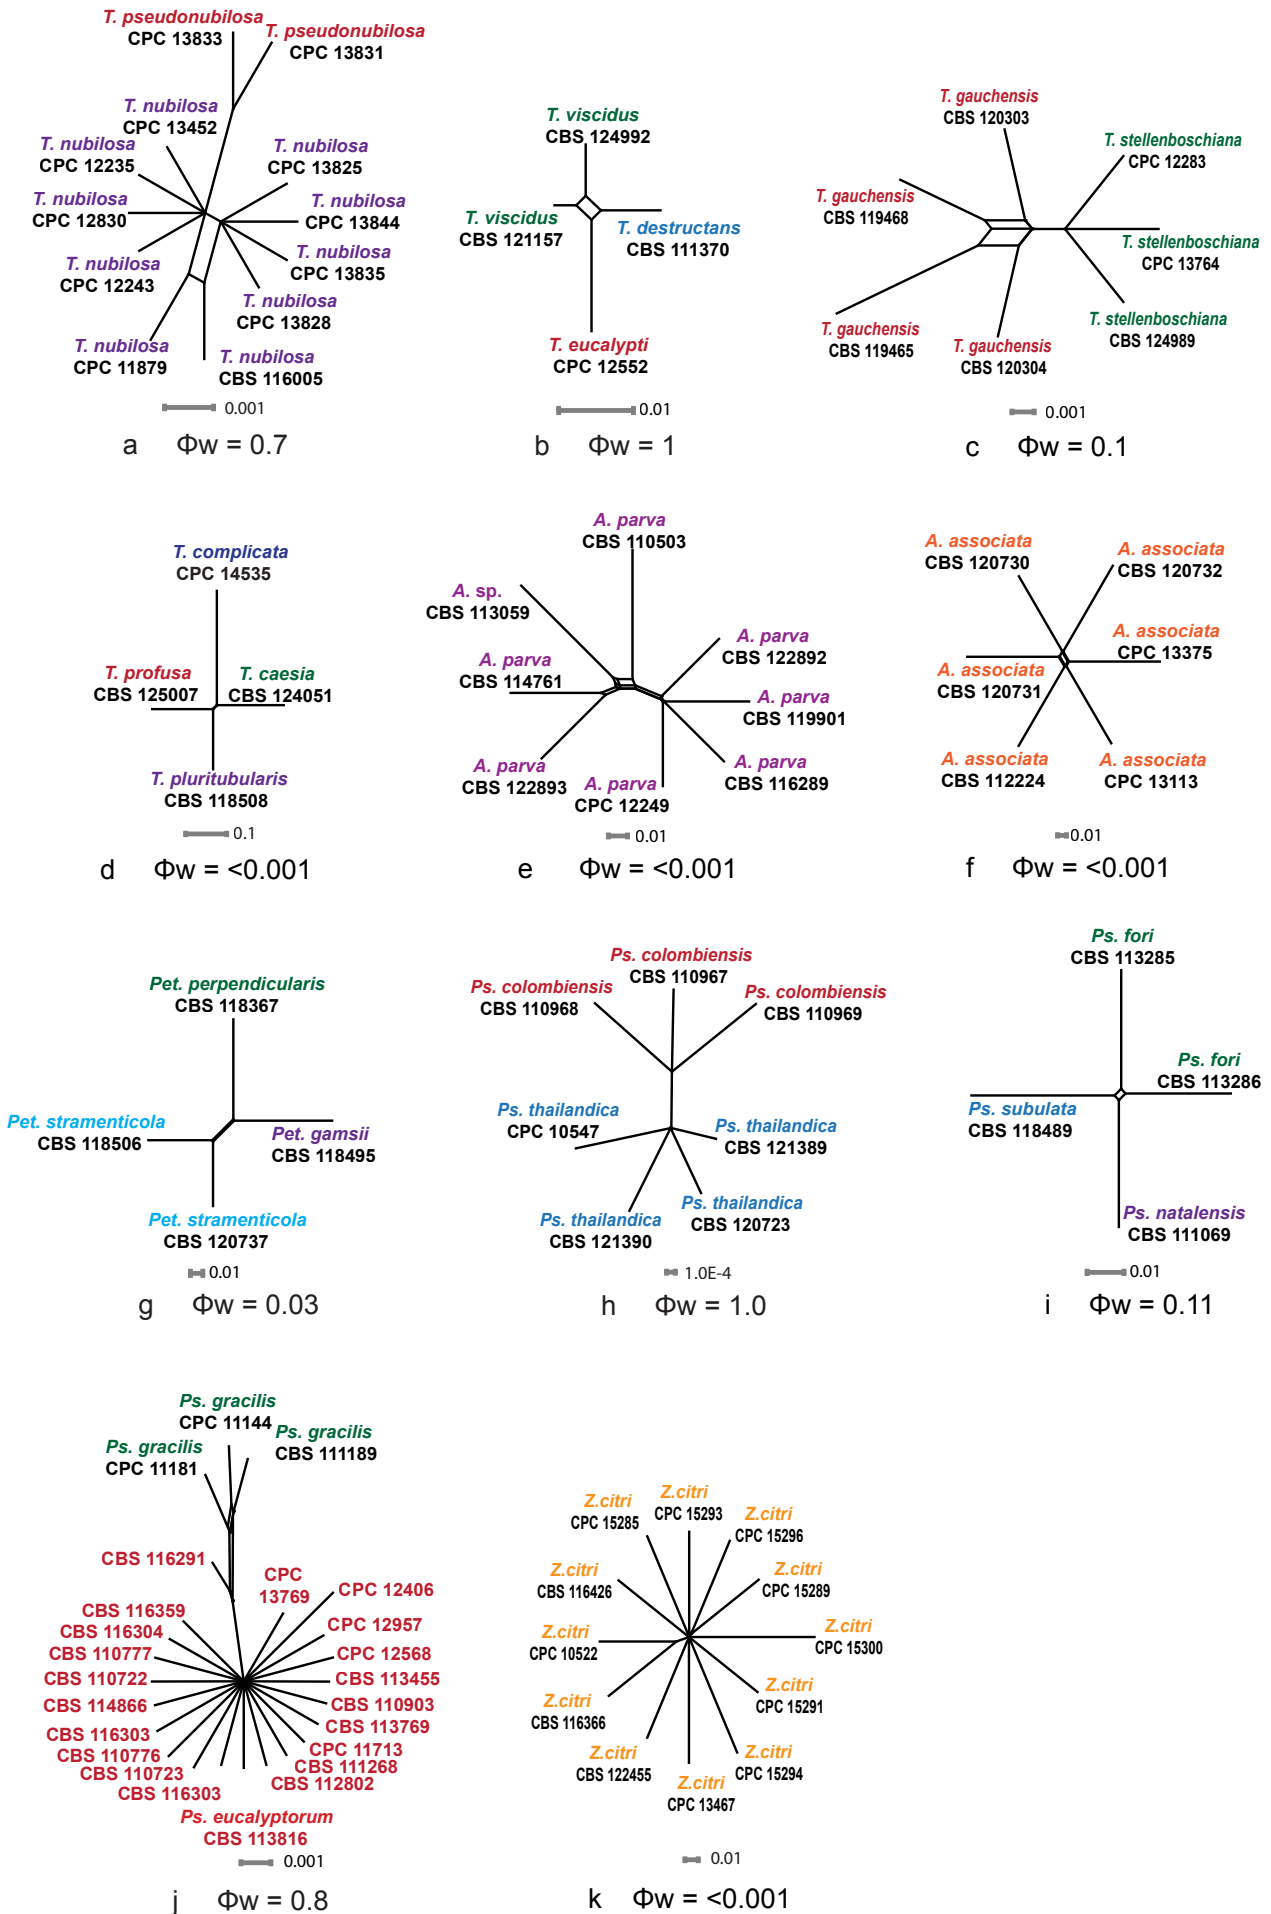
T. pseudonubilosa
CPC 13833
T. pseudonubilosa
CPC 13831
T. nubilosa
CPC 13452
T. nubilosa
CPC 12235
T. nubilosa
CPC 13825
T. nubilosa
CPC 12830
T. nubilosa
CPC 13844
T. nubilosa
CPC 13835
T. nubilosa
CPC 12243
T. nubilosa
CPC 13828
T. nubilosa
CPC 11879
T. nubilosa
CBS 116005
0.001
a Φw = 0.7

T. viscidus
CBS 124992
T. viscidus
CBS 121157
T. destructans
CBS 111370
T. eucalypti
CPC 12552
0.01
b Φw = 1

T. gauchensis
CBS 120303
T. stellenboschiana
CPC 12283
T. gauchensis
CBS 119468
T. stellenboschiana
CPC 13764
T. stellenboschiana
CBS 124989
T. gauchensis
CBS 119465
T. gauchensis
CBS 120304
0.001
c Φw = 0.1

T. complicata
CPC 14535
T. profusa
CBS 125007
T. caesia
CBS 124051
T. pluritubularis
CBS 118508
0.1
d Φw = <0.001

A. parva
CBS 110503
A. sp.
CBS 113059
A. parva
CBS 122892
A. parva
CBS 114761
A. parva
CBS 119901
A. parva
CBS 116289
A. parva
CBS 122893
A. parva
CPC 12249
0.01
e Φw = <0.001

A. associata
CBS 120730
A. associata
CBS 120732
A. associata
CPC 13375
A. associata
CBS 120731
A. associata
CBS 112224
A. associata
CPC 13113
0.01
f Φw = <0.001

Pet. perpendicularis
CBS 118367
Pet. stramenticola
CBS 118506
Pet. gamsii
CBS 118495
Pet. stramenticola
CBS 120737
0.01
g Φw = 0.03

Ps. colombiensis
CBS 110967
Ps. colombiensis
CBS 110968
Ps. colombiensis
CBS 110969
Ps. thailandica
CPC 10547
Ps. thailandica
CBS 121389
Ps. thailandica
CBS 120723
Ps. thailandica
CBS 121390
1.0E-4
h Φw = 1.0

Ps. fori
CBS 113285
Ps. fori
CBS 113286
Ps. subulata
CBS 118489
Ps. natalensis
CBS 111069
0.01
i Φw = 0.11

Ps. gracilis
CPC 11144
Ps. gracilis
CBS 111189
Ps. gracilis
CPC 11181
CBS 116291
CPC 13769
CPC 12406
CBS 116359
CPC 12957
CBS 116304
CBS 110777
CPC 12568
CBS 110722
CBS 113455
CBS 114866
CBS 110903
CBS 116303
CBS 113769
CBS 110776
CPC 11713
CBS 110723
CBS 111268
CBS 116303
CBS 112802
Ps. eucalyptorum
CBS 113816
0.001
j Φw = 0.8

Z.citri
CPC 15285
Z.citri
CPC 15293
Z.citri
CPC 15296
Z.citri
CBS 116426
Z.citri
CPC 15289
Z.citri
CPC 10522
Z.citri
CPC 15300
Z.citri
CPC 15291
Z.citri
CBS 116366
Z.citri
CBS 122455
Z.citri
CPC 15294
Z.citri
CPC 13467
0.01
k Φw = <0.001